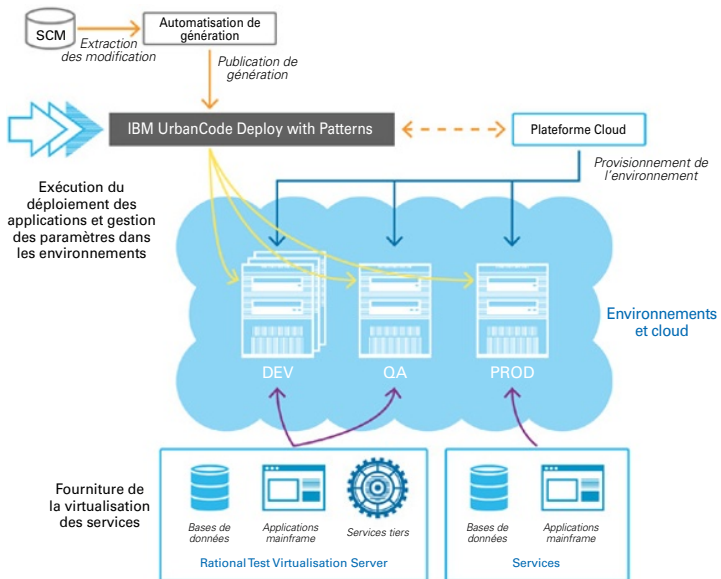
SCM

Extraction des modification

Automatisation de génération

Publication de génération

IBM UrbanCode Deploy with Patterns

Plateforme Cloud

Provisionnement de l'environnement

Exécution du déploiement des applications et gestion des paramètres dans les environnements

Environnements et cloud

DEV

QA

PROD

Fourniture de la virtualisation des services

Bases de données

Applications mainframe

Services tiers

Rational Test Virtualisation Server

Bases de données

Applications mainframe

Services